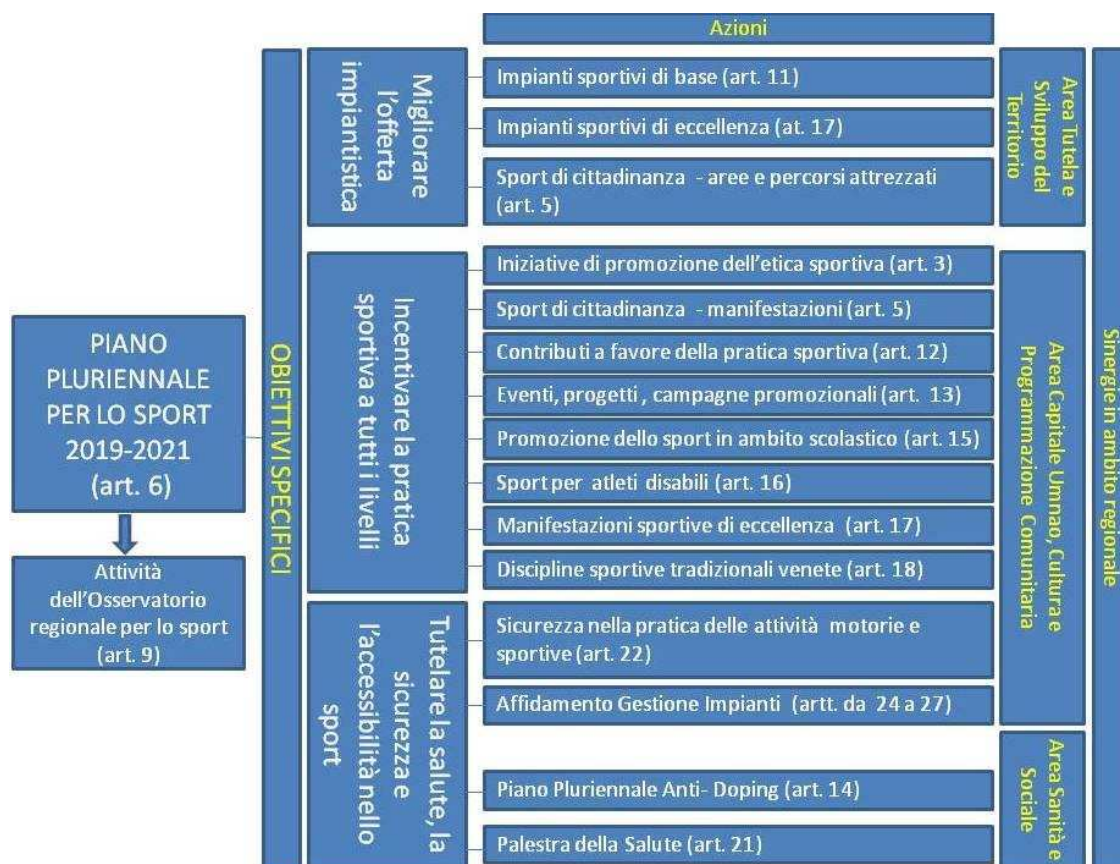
PIANO PLURIENNALE PER LO SPORT 2019-2021 (art. 6)

Attività dell'Osservatorio regionale per lo sport (art. 9)

OBIETTIVI SPECIFICI

Azioni

Migliorare l'offerta impiantistica

Impianti sportivi di base (art. 11)

Impianti sportivi di eccellenza (at. 17)

Sport di cittadinanza - aree e percorsi attrezzati (art. 5)

Area Tutela e Sviluppo del Territorio

Incentivare la pratica sportiva a tutti i livelli

Iniziative di promozione dell'etica sportiva (art. 3)

Sport di cittadinanza - manifestazioni (art. 5)

Contributi a favore della pratica sportiva (art. 12)

Eventi, progetti , campagne promozionali (art. 13)

Promozione dello sport in ambito scolastico (art. 15)

Sport per atleti disabili (art. 16)

Manifestazioni sportive di eccellenza (art. 17)

Discipline sportive tradizionali venete (art. 18)

Area Capitale Umnao, Cultura e Programmazione Comunitaria

Tutelare la salute, la sicurezza e l'accessibilità nello sport

Sicurezza nella pratica delle attività motorie e sportive (art. 22)

Affidamento Gestione Impianti (artt. da 24 a 27)

Piano Pluriennale Anti- Doping (art. 14)

Palestra della Salute (art. 21)

Area Sanità e Sociale

Sinergie in ambito regionale